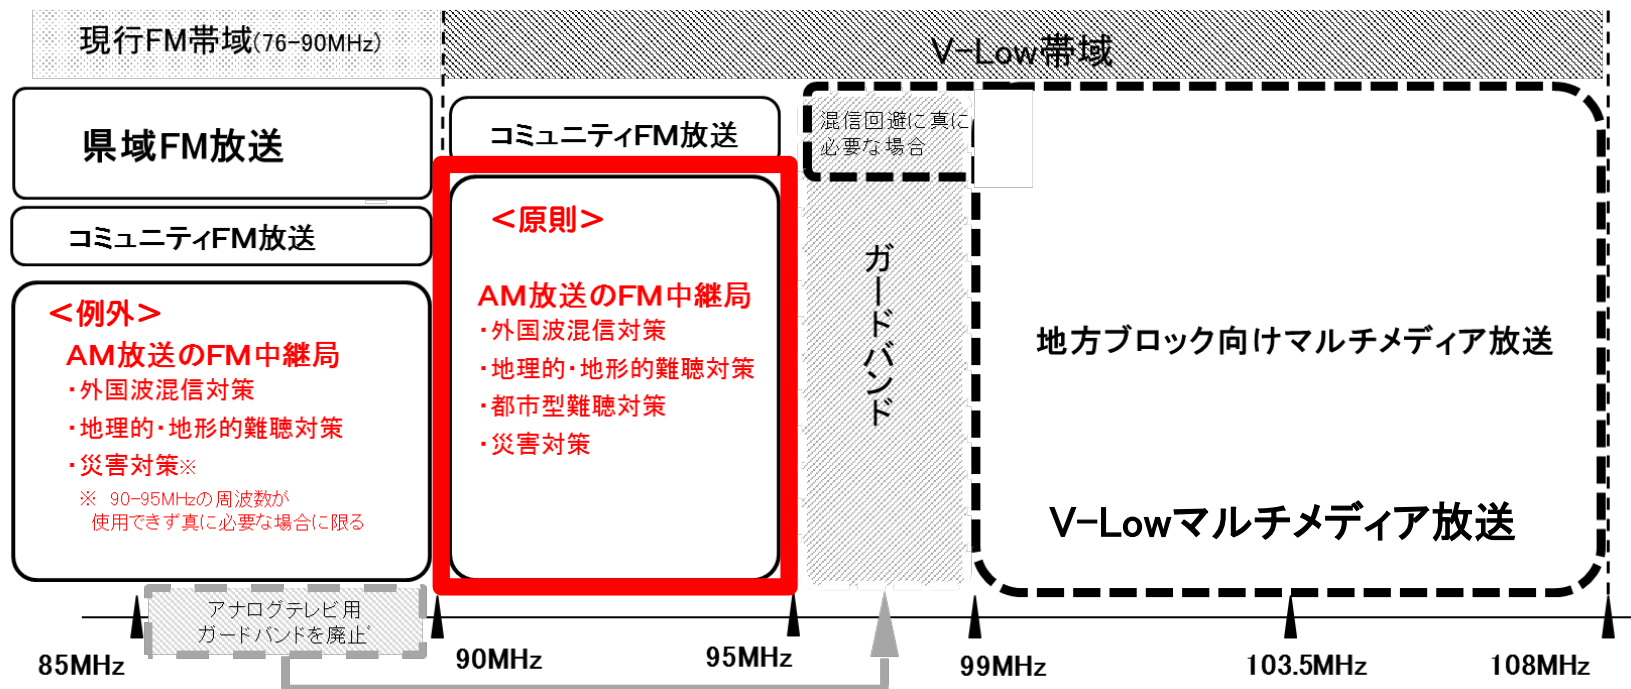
現行FM帯域(76-90MHz)

V-Low帯域

県域FM放送

コミュニティFM放送

＜例外＞
AM放送のFM中継局
・外国波混信対策
・地理的・地形的難聴対策
・災害対策※
※ 90-95MHzの周波数が使用できず真に必要な場合に限る

コミュニティFM放送

＜原則＞
AM放送のFM中継局
・外国波混信対策
・地理的・地形的難聴対策
・都市型難聴対策
・災害対策

混信回避に真に必要な場合

ガードバンド

地方ブロック向けマルチメディア放送

V-Lowマルチメディア放送

アナログテレビ用ガードバンドを廃止

85MHz

90MHz

95MHz

99MHz

103.5MHz

108MHz